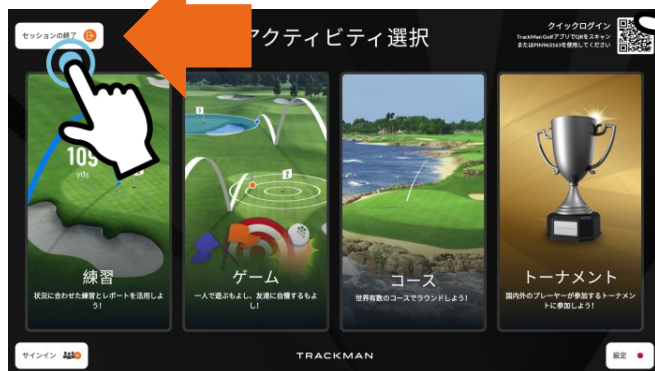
セッションの終了

アクティビティ選択

クイックログイン
TrackMan GolfアプリでQRをスキャン
またはPIN963163を使用してください

109
yds

練習
状況に合わせた練習とレポートを活用しよう!

ゲーム
一人で遊ぶもよし、友達に自慢するもよし!

コース
世界有数のコースでラウンドしよう!

トーナメント
国内外のプレーヤーが参加するトーナメントに参加しよう!

サインイン

TRACKMAN

設定